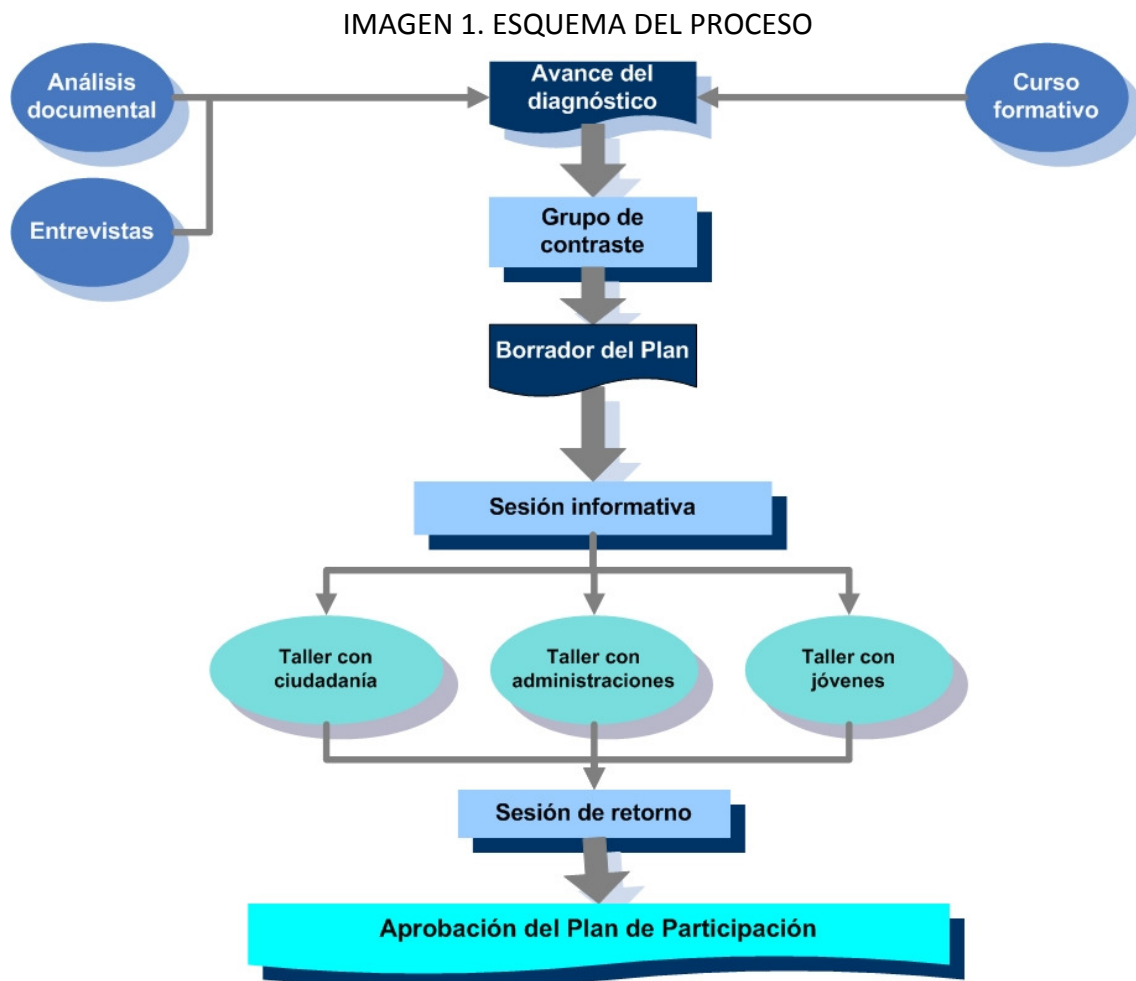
IMAGEN 1. ESQUEMA DEL PROCESO

Análisis documental

Entrevistas

Avance del diagnóstico

Curso formativo

Grupo de contraste

Borrador del Plan

Sesión informativa

Taller con ciudadanía

Taller con administraciones

Taller con jóvenes

Sesión de retorno

Aprobación del Plan de Participación